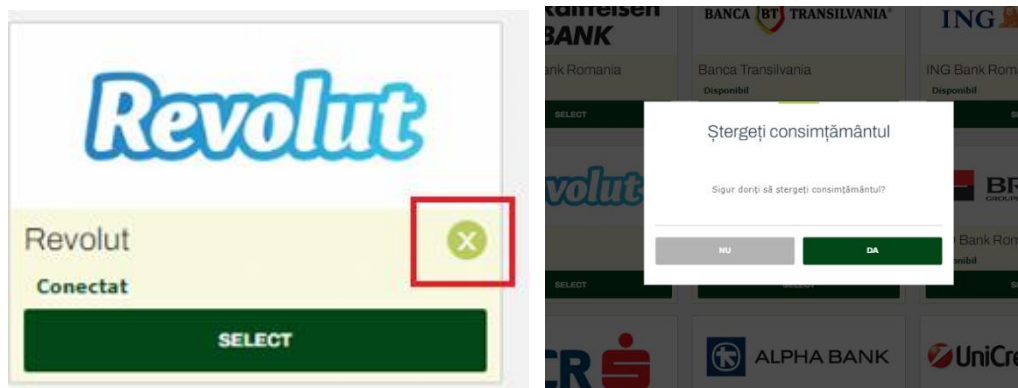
Revolut

Revolut

Conectat

SELECT

Raiffeisen BANK

ank Romania

SELECT

BANCA BT TRANSILVANIA

Banca Transilvania

Disponibil

ING

ING Bank Rom

Disponibil

Ștergeți consimțământul

Sigur doriți să ștergeți consimțământul?

NU

DA

volut

SELECT

BR

Bank Roman

nibil

ALPHA BANK

UniCre